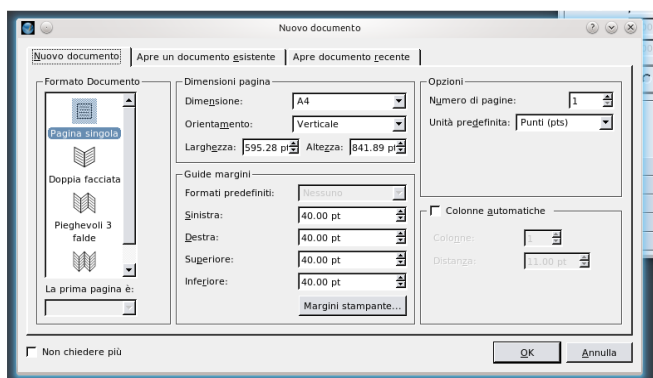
Nuovo documento

Nuovo documento | Apre un documento esistente | Apre documento recente

Formato Documento

Pagina singola

Doppia facciata

Pieghevoli 3 falde

La prima pagina è:

Dimensioni pagina

Dimensione: A4

Orientamento: Verticale

Larghezza: 595.28 pt Altezza: 841.89 pt

Guide margini

Formati predefiniti: Nessuno

Sinistra: 40.00 pt

Destra: 40.00 pt

Superiore: 40.00 pt

Inferiore: 40.00 pt

Margini stampante...

Opzioni

Numero di pagine: 1

Unità predefinita: Punti (pts)

Colonne automatiche

Colonne: 1

Distanza: 11.00 pt

Non chiedere più

OK

Annulla